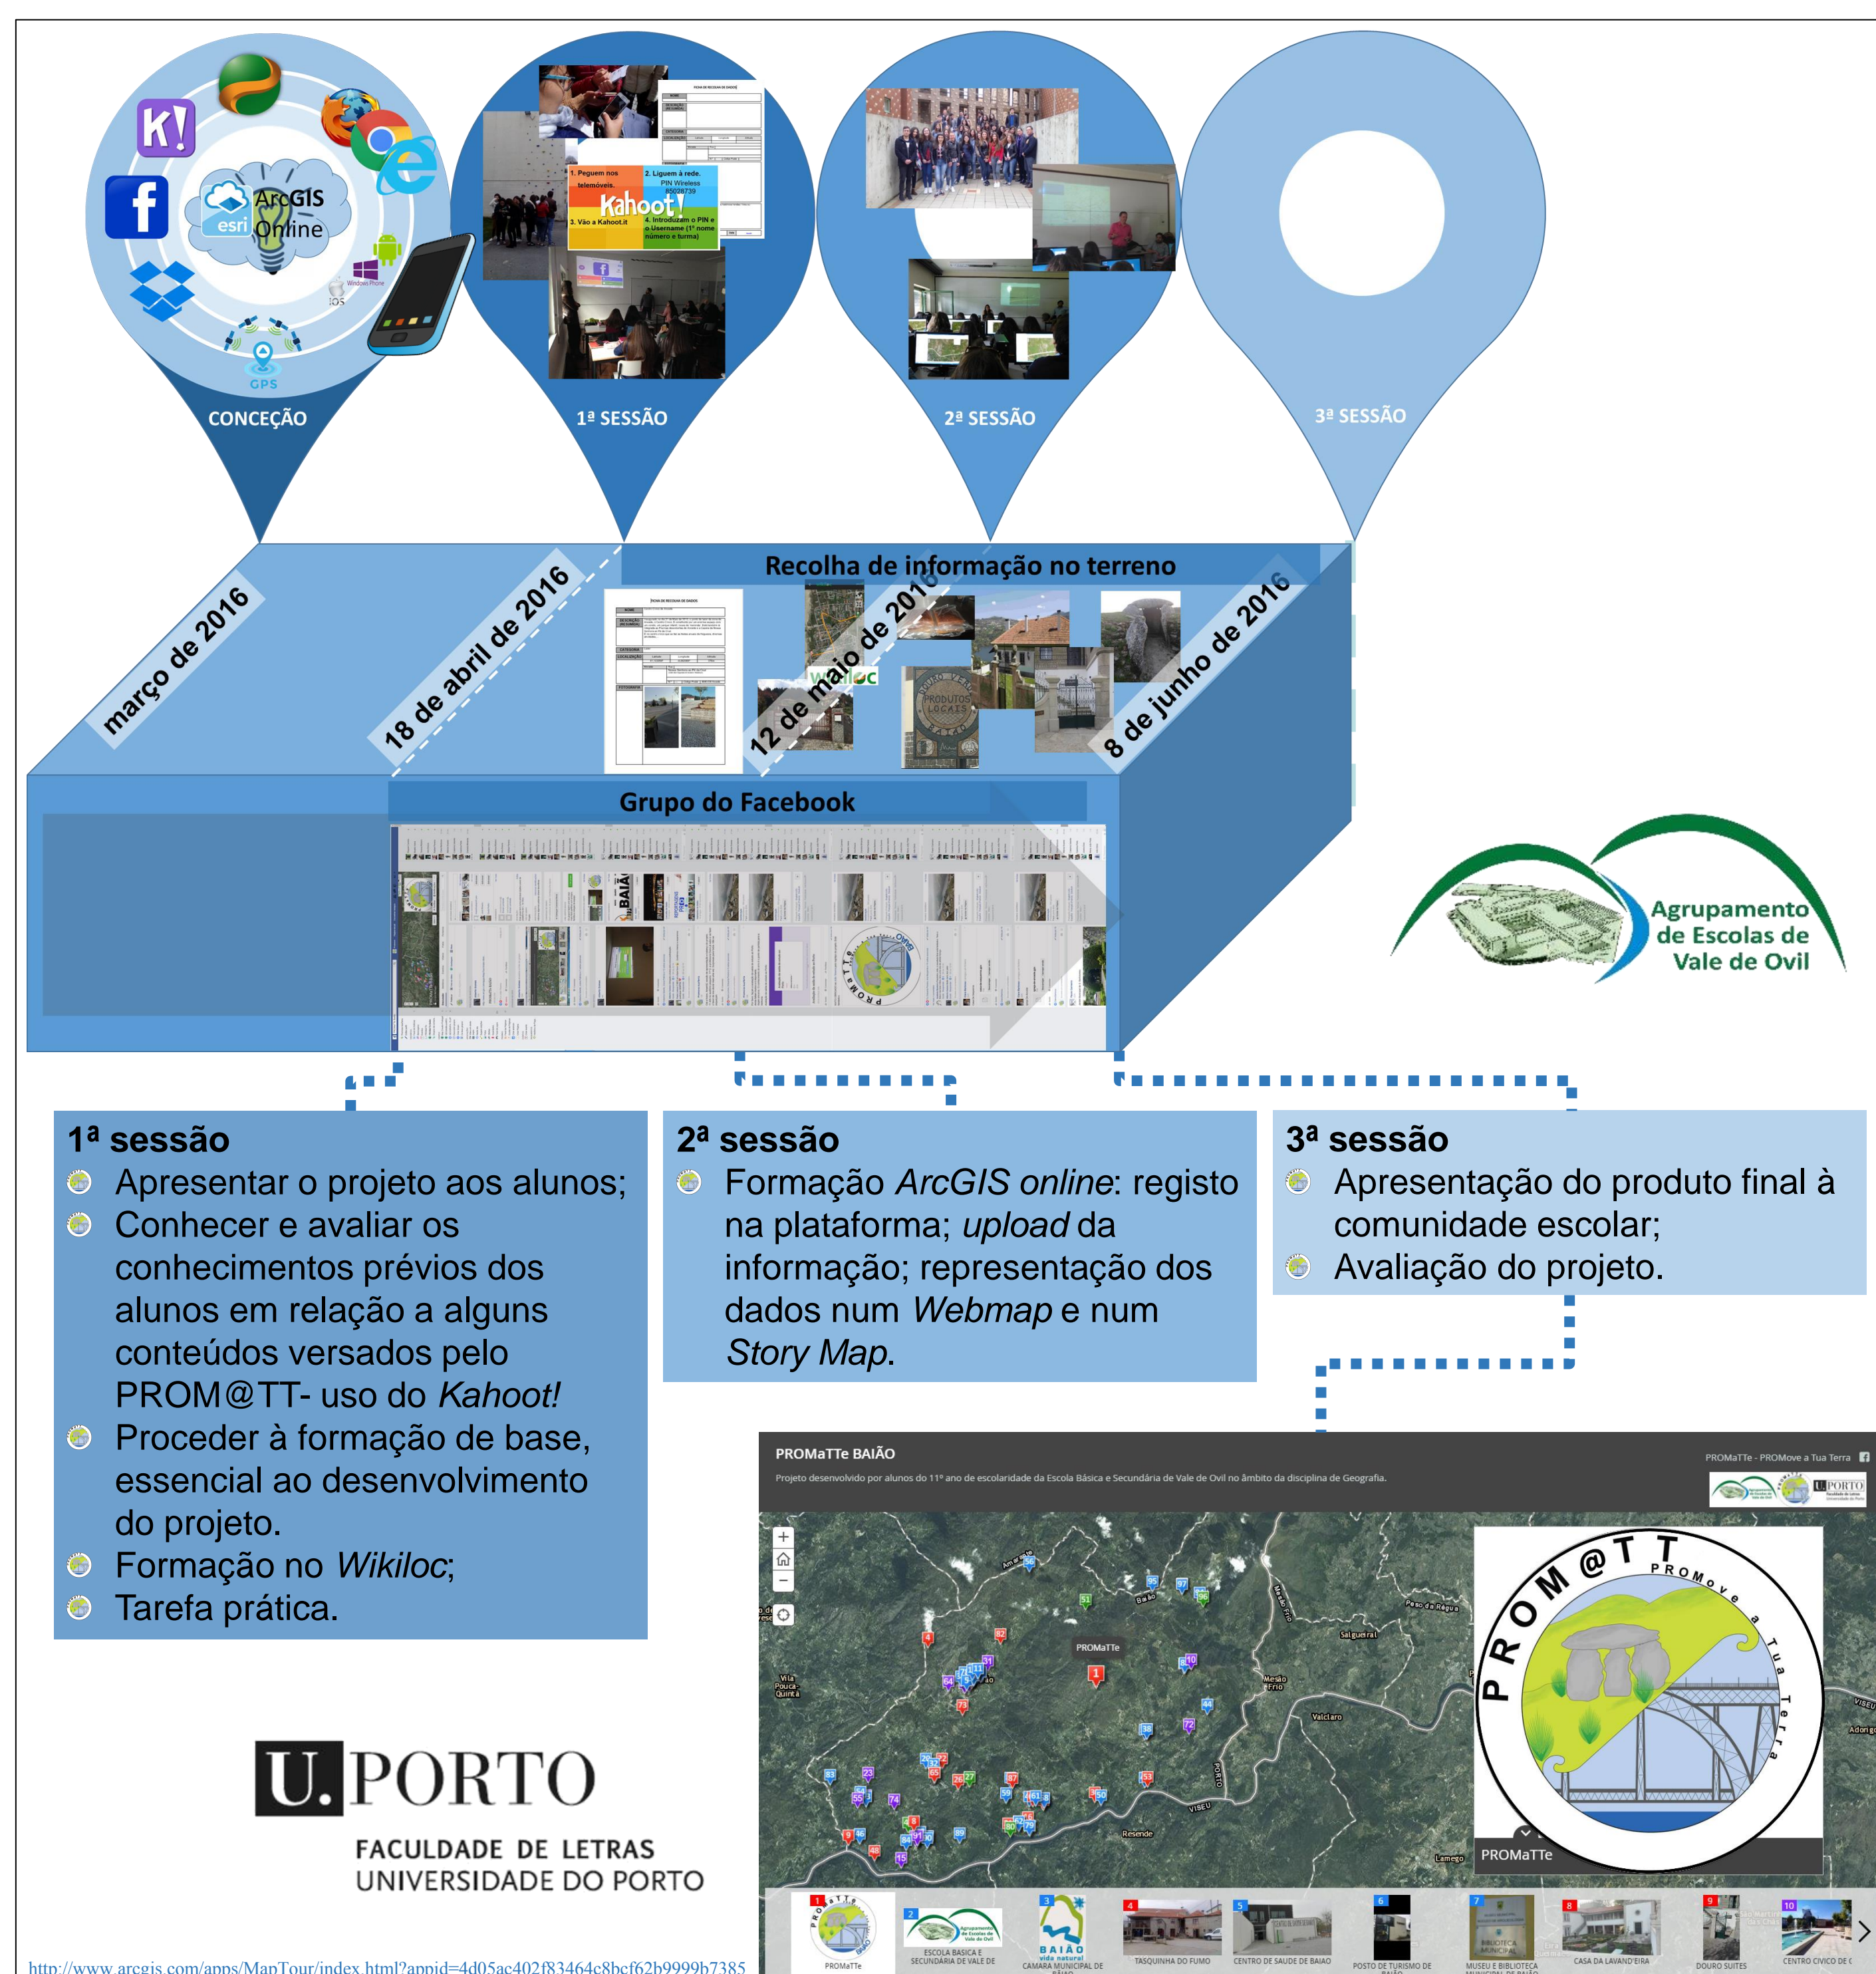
ArcGIS Online

esri

GPS

iOS

Windows Phone

CONCEÇÃO

1. Peguem nos telemóveis.

2. Liguem à rede. PIN Wireless

Kahoot!

3. Vão a Kahoot.it

4. Introduzam o PIN e o Username (1º nome número e turma)

1ª SESSÃO

2ª SESSÃO

3ª SESSÃO

Recolha de informação no terreno

março de 2016

18 de abril de 2016

12 de maio de 2016

8 de junho de 2016

wikiloc

PRODUTOS LOCAIS

Grupo do Facebook

Agrupamento de Escolas de Vale de Ovil

1ª sessão
Apresentar o projeto aos alunos;
Conhecer e avaliar os conhecimentos prévios dos alunos em relação a alguns conteúdos versados pelo PROM@TT- uso do *Kahoot!*
Proceder à formação de base, essencial ao desenvolvimento do projeto.
Formação no *Wikiloc*;
Tarefa prática.

2ª sessão
Formação *ArcGIS online*: registo na plataforma; *upload* da informação; representação dos dados num *Webmap* e num *Story Map*.

3ª sessão
Apresentação do produto final à comunidade escolar;
Avaliação do projeto.

U.PORTO
FACULDADE DE LETRAS
UNIVERSIDADE DO PORTO

PROMaTTe BAIÃO
Projeto desenvolvido por alunos do 11º ano de escolaridade da Escola Básica e Secundária de Vale de Ovil no âmbito da disciplina de Geografia.

PROMaTTe - PROMove a Tua Terra

PROMaTTe

PROM@TT PROMove a Tua Terra

PROMaTTe

Salgueiral

Mesão Frio

Valclaro

Resende

Lamego

VISEU

PROMaTTe

ESCOLA BASICA E SECUNDARIA DE VALE DE OVIL

CAMARA MUNICIPAL DE BAIÃO

TASQUINHA DO FUMO

CENTRO DE SAUDE DE BAIAO

POSTO DE TURISMO DE BAIÃO

MUSEU E BIBLIOTECA MUNICIPAL DE BAIÃO

CASA DA LAVAND'EIRA

DOURO SUITES

CENTRO CIVICO DE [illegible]

http://www.arcgis.com/apps/MapTour/index.html?appid=4d05ac402f83464c8bcf62b9999b7385